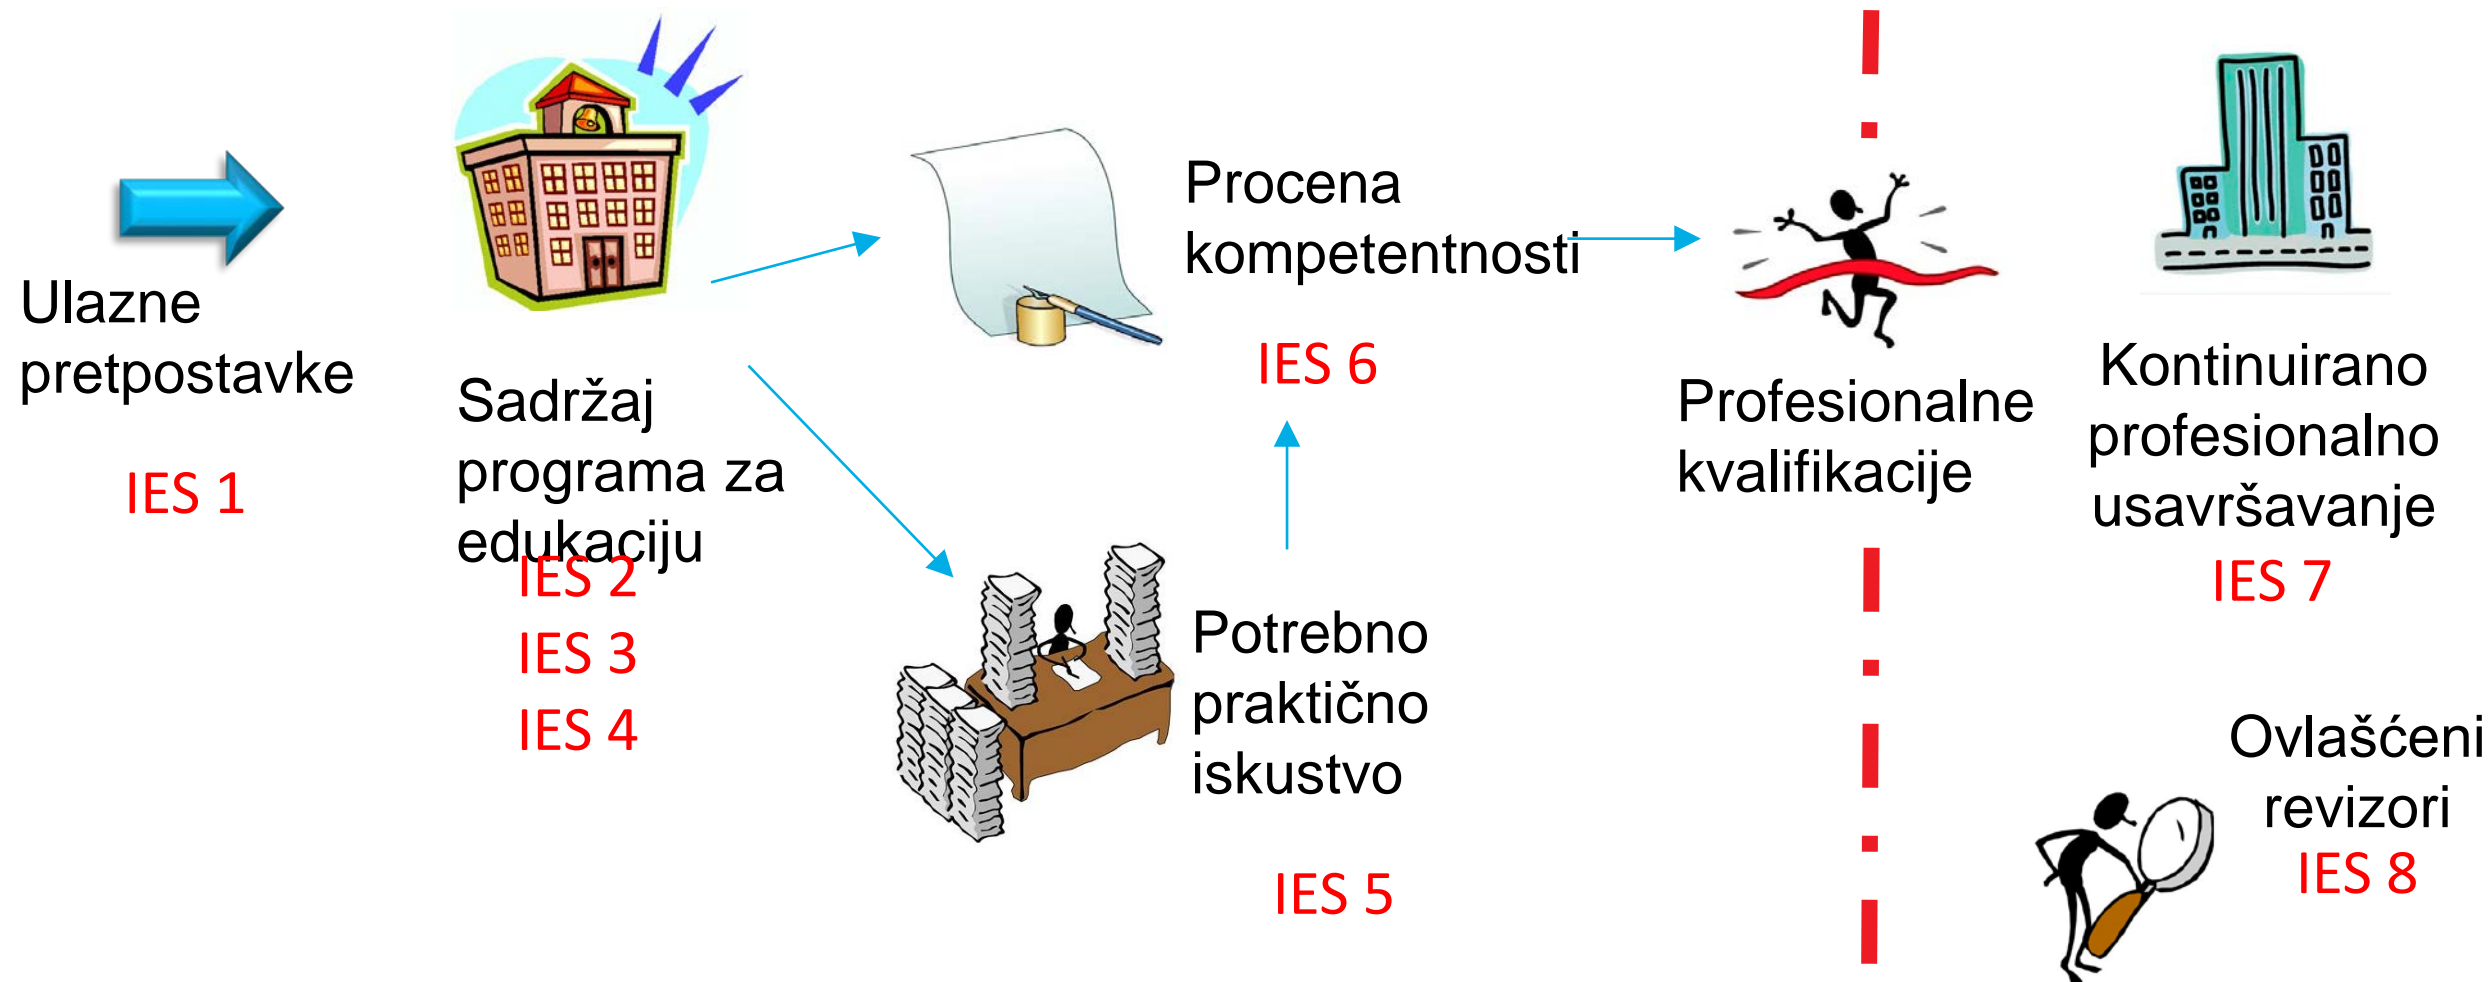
Ulazne pretpostavke

IES 1

Sadržaj programa za edukaciju

IES 2
IES 3
IES 4

Procena kompetentnosti

IES 6

Potrebno praktično iskustvo

IES 5

Profesionalne kvalifikacije

Kontinuirano profesionalno usavršavanje

IES 7

Ovlašćeni revizori

IES 8